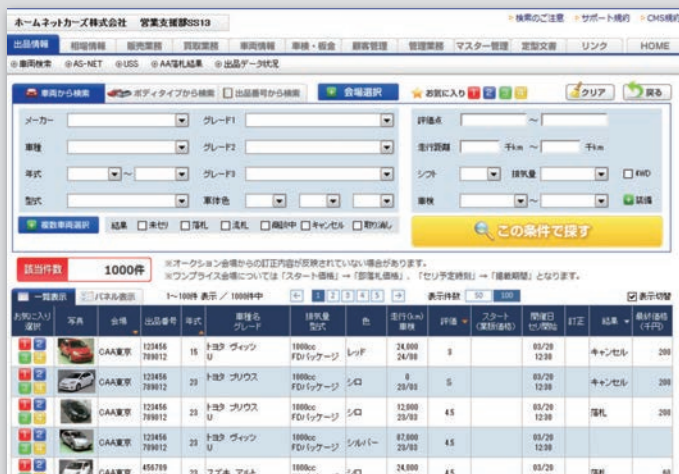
ホームネットカーズ株式会社 営業支援部SS13

検索のご注意 サポート規約 CMS規約

出品情報 相場情報 販売業務 買取業務 車両情報 車検・板金 顧客管理 管理業務 マスター管理 定型文書 リンク HOME

車両検索 AS-NET USS AA落札結果 出品データ状況

車両から検索 ボディタイプから検索 出品番号から検索 会場選択 お気に入り 1 2 3 4 クリア 戻る

メーカー グレードF1 評価点 ~

車種 グレードF2 走行距離 千km ~ 千km

年式 ~ グレードF3 シフト 排気量 4WD

型式 車体色 車検 ~ 装備

複数車両選択 結果 未セリ 落札 流札 商談中 キャンセル 取り消し

この条件で探す

該当件数 1000件

※オークション会場からの訂正内容が反映されていない場合があります。
※ワンプライス会場については「スタート価格」→「即落札価格」、「セリ予定時刻」→「掲載期間」となります。

一覧表示 パネル表示 1~100件 表示 / 1000件中 1 2 3 4 5 表示件数 50 100 表示切替

| お気に入り選択 | 写真 | 会場 | 出品番号 | 年式 | 車種名 グレード | 排気量 型式 | 色 | 走行(km) 車検 | 評価 | スタート (業販価格) | 開催日 セリ開始 | 訂正 | 結果 | 最終価格 (千円) |
|---|---|---|---|---|---|---|---|---|---|---|---|---|---|---|
| 1 2 | | CAA東京 | 123456 789012 | 15 | トヨタ ヴィッツ U | 1000cc FDパッケージ | レッド | 24,000 24/08 | 3 | | 03/20 12:30 | | キャンセル | 200 |
| 1 2 | | CAA東京 | 123456 789012 | 23 | トヨタ プリウス U | 1000cc FDパッケージ | シロ | 0 20/03 | S | | 03/20 12:30 | | キャンセル | 200 |
| 1 2 | | CAA東京 | 123456 789012 | 23 | トヨタ プリウス U | 1000cc FDパッケージ | シロ | 12,000 20/03 | 4.5 | | 03/20 12:30 | | 落札 | 200 |
| 1 2 | | CAA東京 | 123456 789012 | 23 | トヨタ ヴィッツ U | 1000cc FDパッケージ | シルバー | 87,000 20/03 | 4.5 | | 03/20 12:30 | | | |
| 1 2 | | CAA東京 | 456789 | 23 | スズキ アルト | 1000cc | シロ | 24,000 | 4.5 | | 03/20 | | 落札 | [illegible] |